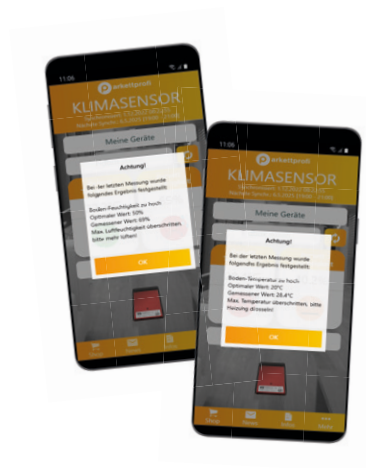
11:06

schattenprofi

KLIMASENSOR

Meine Geräte

Achtung!

Bei der letzten Messung wurde folgendes Ergebnis festgestellt:

Boden-Feuchtigkeit zu hoch
Optimaler Wert: 50%
Gemessener Wert: 69%
Max. Luftfeuchtigkeit überschritten, bitte mehr lüften!

OK

11:06

schattenprofi

KLIMASENSOR

Meine Geräte

Achtung!

Bei der letzten Messung wurde folgendes Ergebnis festgestellt:

Boden-Temperatur zu hoch
Optimaler Wert: 20°C
Gemessener Wert: 25.4°C
Max. Temperatur überschritten, bitte Heizung drosseln!

OK

Mehr